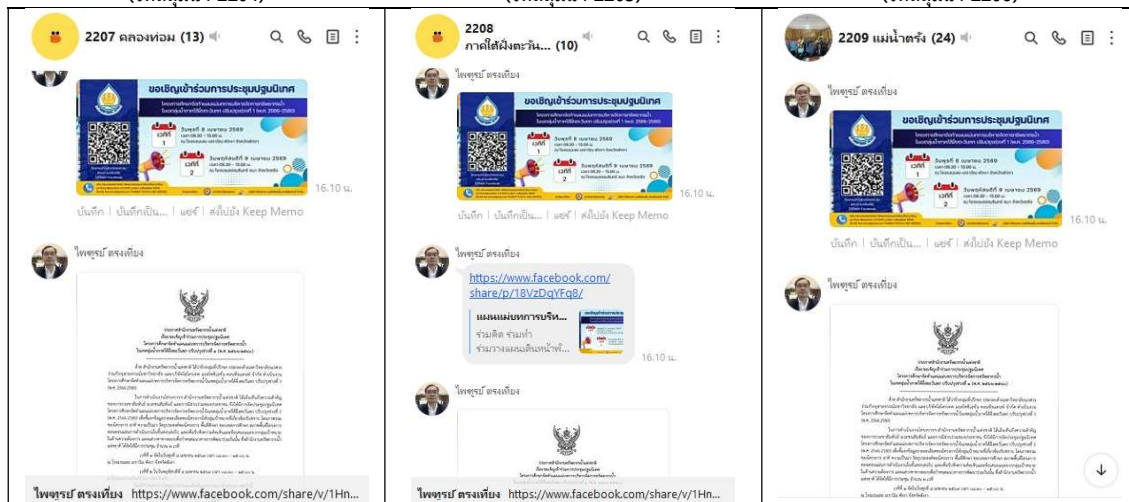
2207 คลองหอม (13)

ขอเชิญเข้าร่วมการประชุมปฐมนิเทศ

วันพุธที่ 8 เมษายน 2569

เวที 1

วันพฤหัสบดีที่ 9 เมษายน 2569

เวที 2

16.10 น.

บันทึก | บันทึกเป็น... | แชร์ | ส่งไปยัง Keep Memo

ไพฑูรย์ ตรงเที่ยง

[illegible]

ไพฑูรย์ ตรงเที่ยง https://www.facebook.com/share/v/1Hn...

2208 ภาคใต้ฝั่งตะวัน... (10)

ไพฑูรย์ ตรงเที่ยง

ขอเชิญเข้าร่วมการประชุมปฐมนิเทศ

วันพุธที่ 8 เมษายน 2569

เวที 1

วันพฤหัสบดีที่ 9 เมษายน 2569

เวที 2

16.10 น.

บันทึก | บันทึกเป็น... | แชร์ | ส่งไปยัง Keep Memo

ไพฑูรย์ ตรงเที่ยง

https://www.facebook.com/share/p/18VzDqYFq8/

แผนแม่บทการบริห...

ร่วมคิด ร่วมทำ ร่วมวางแผนเดินหน้าพั...

16.10 น.

ไพฑูรย์ ตรงเที่ยง

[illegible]

ไพฑูรย์ ตรงเที่ยง https://www.facebook.com/share/v/1Hn...

2209 แม่น้ำตรัง (24)

ไพฑูรย์ ตรงเที่ยง

ขอเชิญเข้าร่วมการประชุมปฐมนิเทศ

วันพุธที่ 8 เมษายน 2569

เวที 1

วันพฤหัสบดีที่ 9 เมษายน 2569

เวที 2

16.10 น.

บันทึก | บันทึกเป็น... | แชร์ | ส่งไปยัง Keep Memo

ไพฑูรย์ ตรงเที่ยง

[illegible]